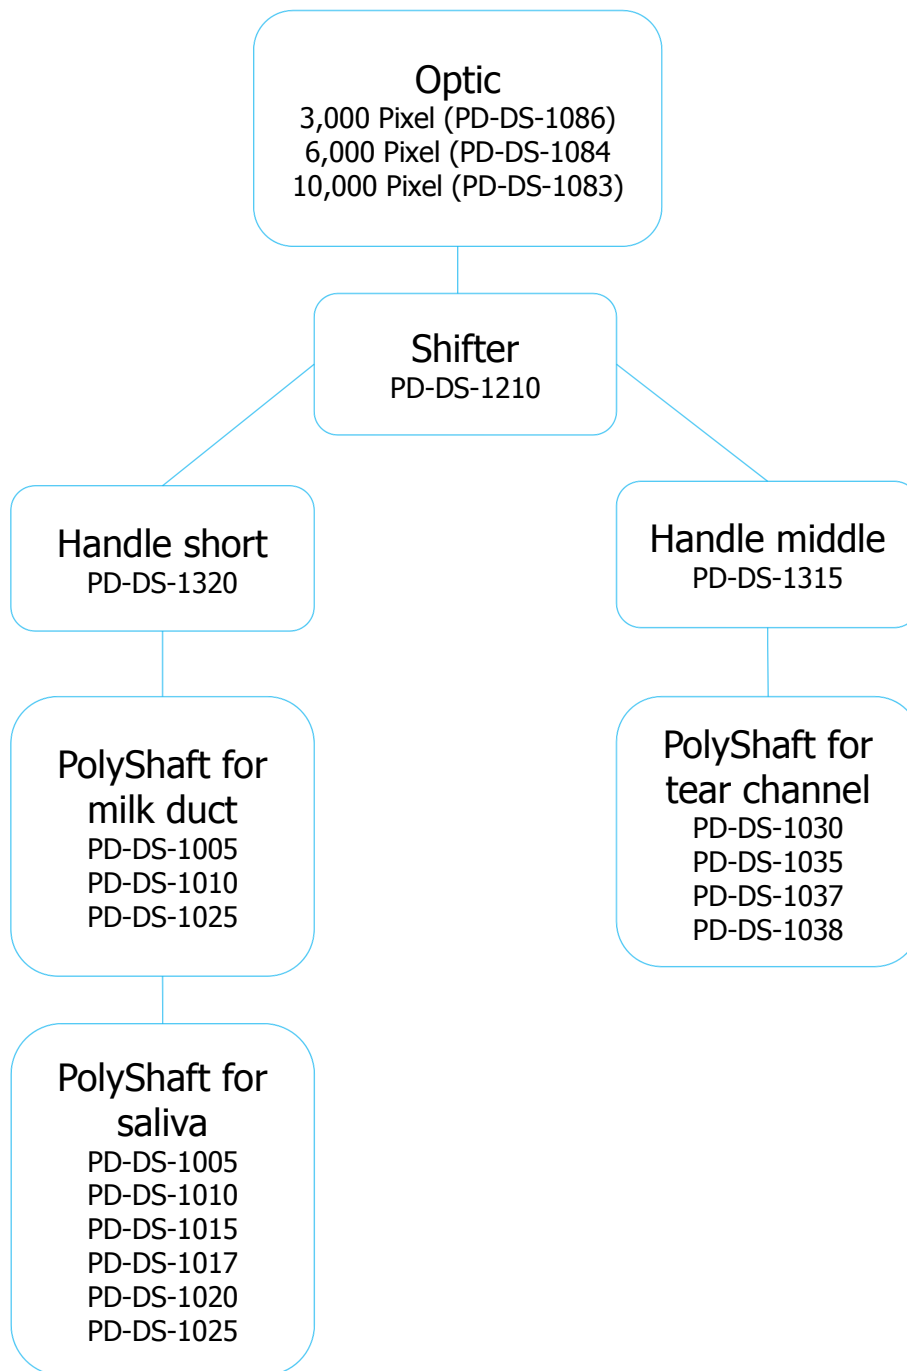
Optic
3,000 Pixel (PD-DS-1086)
6,000 Pixel (PD-DS-1084
10,000 Pixel (PD-DS-1083)

Shifter
PD-DS-1210

Handle short
PD-DS-1320

PolyShaft for milk duct
PD-DS-1005
PD-DS-1010
PD-DS-1025

PolyShaft for saliva
PD-DS-1005
PD-DS-1010
PD-DS-1015
PD-DS-1017
PD-DS-1020
PD-DS-1025

Handle middle
PD-DS-1315

PolyShaft for tear channel
PD-DS-1030
PD-DS-1035
PD-DS-1037
PD-DS-1038